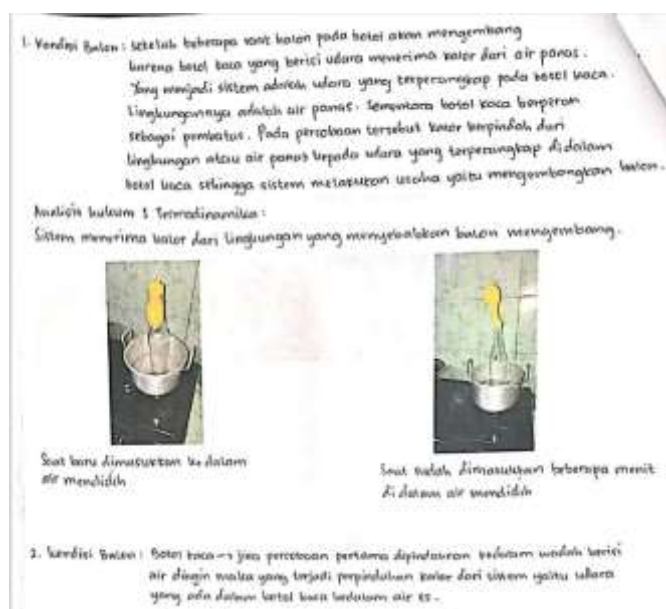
1. Kondisi Balon : Setelah beberapa saat balon pada botol akan mengembang karena botol kaca yang berisi udara menerima kalor dari air panas. Yang menjadi sistem adalah udara yang terperangkap pada botol kaca. Lingkungannya adalah air panas. Sementara botol kaca berperan sebagai pembatas. Pada percobaan tersebut kalor berpindah dari lingkungan atau air panas kepada udara yang terperangkap di dalam botol kaca sehingga sistem melakukan usaha yaitu mengembangkan balon.

Analisis hukum 1 Termodinamika :
Sistem menerima kalor dari lingkungan yang menyebabkan balon mengembang.

Saat baru dimasukkan ke dalam air mendidih

Saat setelah dimasukkan beberapa menit di dalam air mendidih

2. Kondisi Balon : Botol kaca → jika percobaan pertama dipindahkan kedalam wadah berisi air dingin maka yang terjadi perpindahan kalor dari sistem yaitu udara yang ada dalam botol kaca kedalam air es.